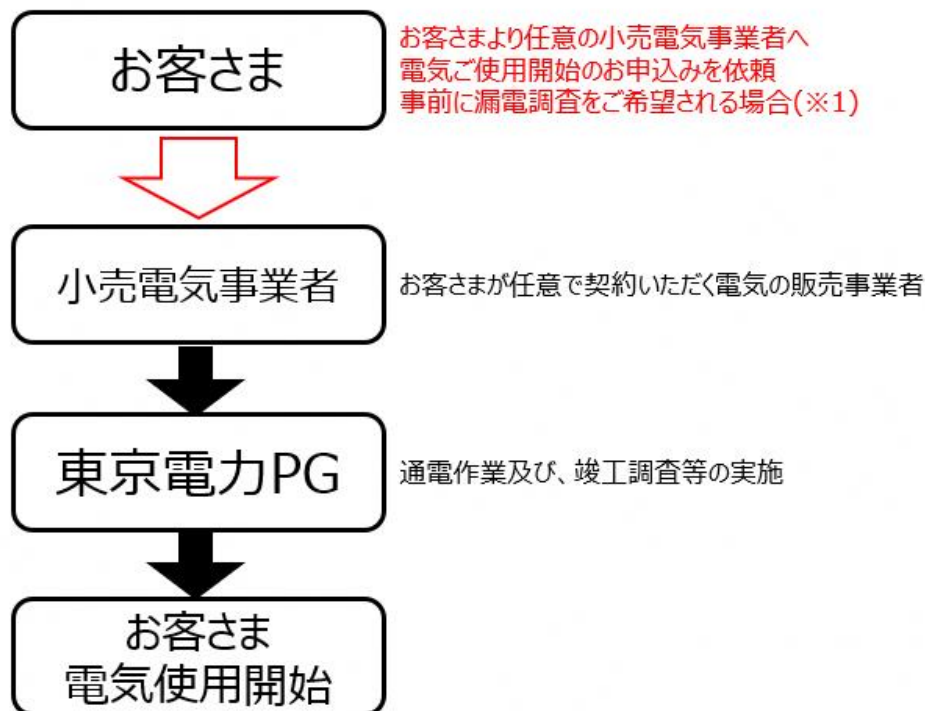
お客さま

お客さまより任意の小売電気事業者へ
電気ご使用開始のお申込みを依頼
事前に漏電調査をご希望される場合(※1)

小売電気事業者

お客さまが任意で契約いただく電気の販売事業者

東京電力PG

通電作業及び、竣工調査等の実施

お客さま
電気使用開始